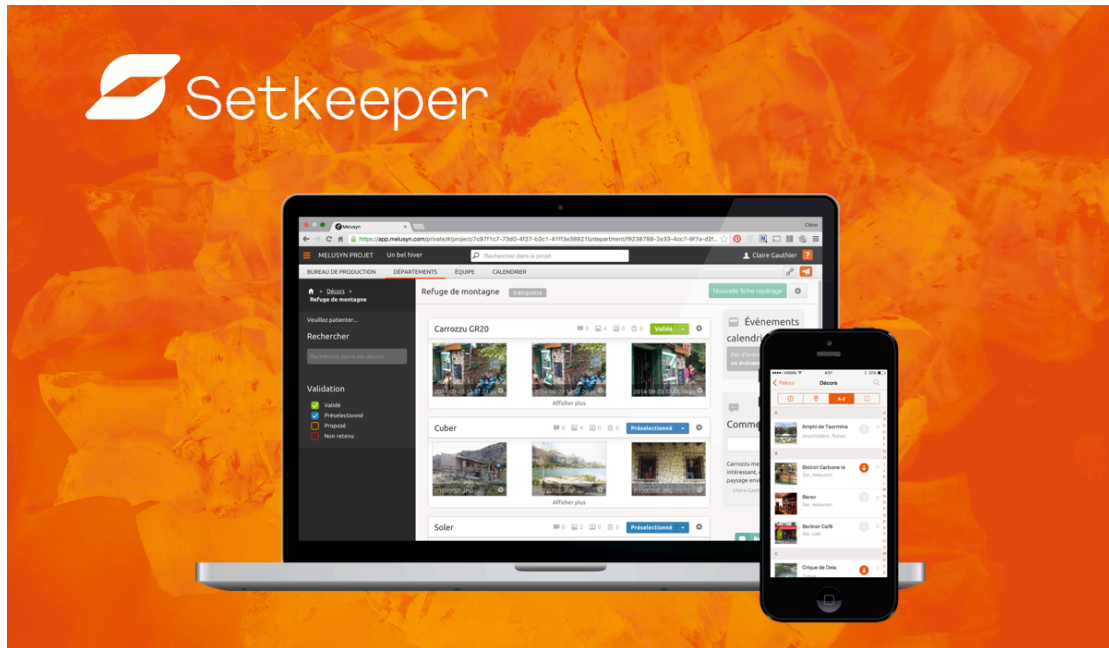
Setkeeper

Melusyn

https://app.melusyn.com/private/project/7c97f1c7-73d0-4f27-b2c1-41ff3e38921b/department/f9236788-2e33-4cc7-9f7a-d2f...

MELUSYN PROJET Un bel hiver Recherchez dans le projet Claire Gauthier

BUREAU DE PRODUCTION DÉPARTEMENTS ÉQUIPE CALENDRIER

Décors
Refuge de montagne

Veuillez patienter...

Rechercher

Rechercher parmi les décors

Validation

Validé
Présélectionné
Proposé
Non retenu

Refuge de montagne

Nouvelle fiche repérage

Carrozzu GR20 Validé

Afficher plus

Cuber Présélectionné

Afficher plus

Soler Présélectionné

Événements calendri

Comme

Retour Décors

A-Z

Amphi de Taormina
Bistrot Carbone
Berav
Berliner Café
Crique de Dela